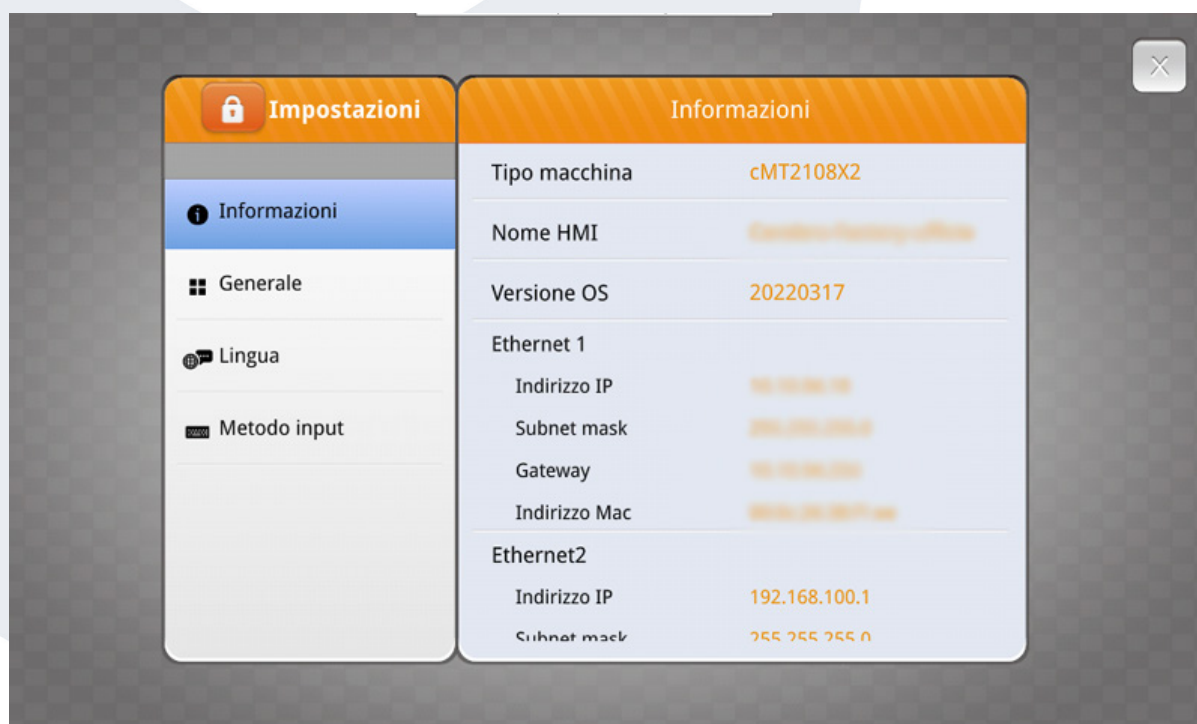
Impostazioni

Informazioni

Generale

Lingua

Metodo input

Informazioni

| | |
|---|---|
| Tipo macchina | cMT2108X2 |
| Nome HMI | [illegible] |
| Versione OS | 20220317 |
| Ethernet 1 | |
| Indirizzo IP | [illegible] |
| Subnet mask | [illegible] |
| Gateway | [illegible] |
| Indirizzo Mac | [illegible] |
| Ethernet2 | |
| Indirizzo IP | 192.168.100.1 |
| Subnet mask | 255.255.255.0 |